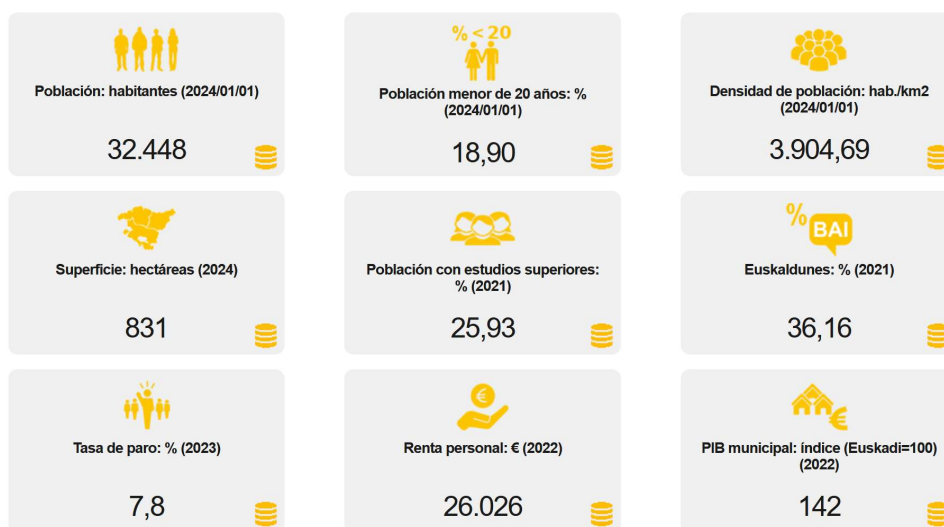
Población: habitantes (2024/01/01)

32.448

% < 20

Población menor de 20 años: % (2024/01/01)

18,90

Densidad de población: hab./km2 (2024/01/01)

3.904,69

Superficie: hectáreas (2024)

831

Población con estudios superiores: % (2021)

25,93

%

BAI

Euskaldunes: % (2021)

36,16

Tasa de paro: % (2023)

7,8

€

Renta personal: € (2022)

26.026

€

PIB municipal: índice (Euskadi=100) (2022)

142